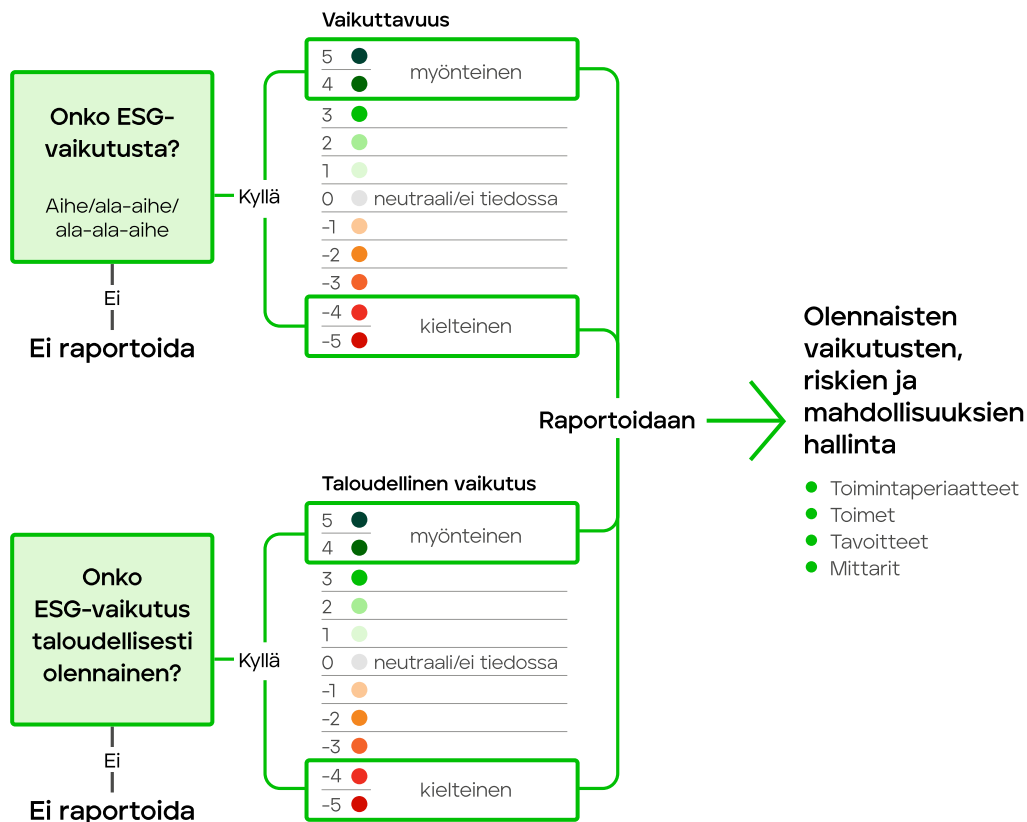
Onko ESG-vaikutusta?

Aihe/ala-aihe/ala-ala-aihe

Kyllä

Ei

Ei raportoida

Vaikuttavuus

5
4
myönteinen
3
2
1
0 neutraali/ei tiedossa
-1
-2
-3
-4
-5
kielteinen

Raportoidaan

Olennaisten vaikutusten, riskien ja mahdollisuuksien hallinta

- Toimintaperiaatteet
- Toimet
- Tavoitteet
- Mittarit

Taloudellinen vaikutus

5
4
myönteinen
3
2
1
0 neutraali/ei tiedossa
-1
-2
-3
-4
-5
kielteinen

Onko ESG-vaikutus taloudellisesti olennainen?

Kyllä

Ei

Ei raportoida